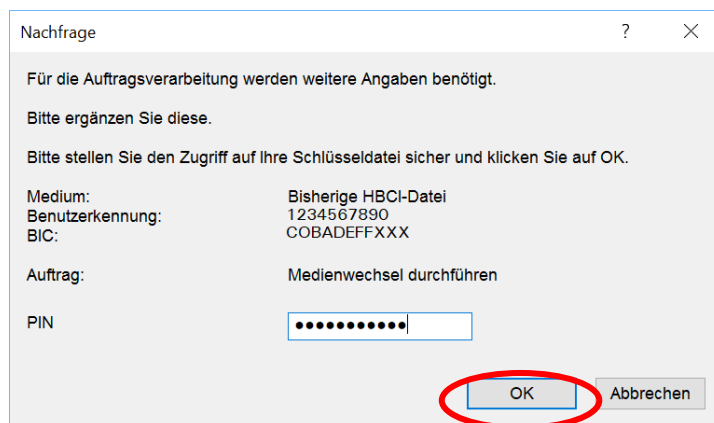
Nachfrage

?

X

Für die Auftragsverarbeitung werden weitere Angaben benötigt.

Bitte ergänzen Sie diese.

Bitte stellen Sie den Zugriff auf Ihre Schlüsseldatei sicher und klicken Sie auf OK.

| | |
|---|---|
| Medium: | Bisherige HBCI-Datei |
| Benutzerkennung: | 1234567890 |
| BIC: | COBADEFFXXX |
| Auftrag: | Medienwechsel durchführen |
| PIN | ●●●●●●●●●●● |

OK

Abbrechen